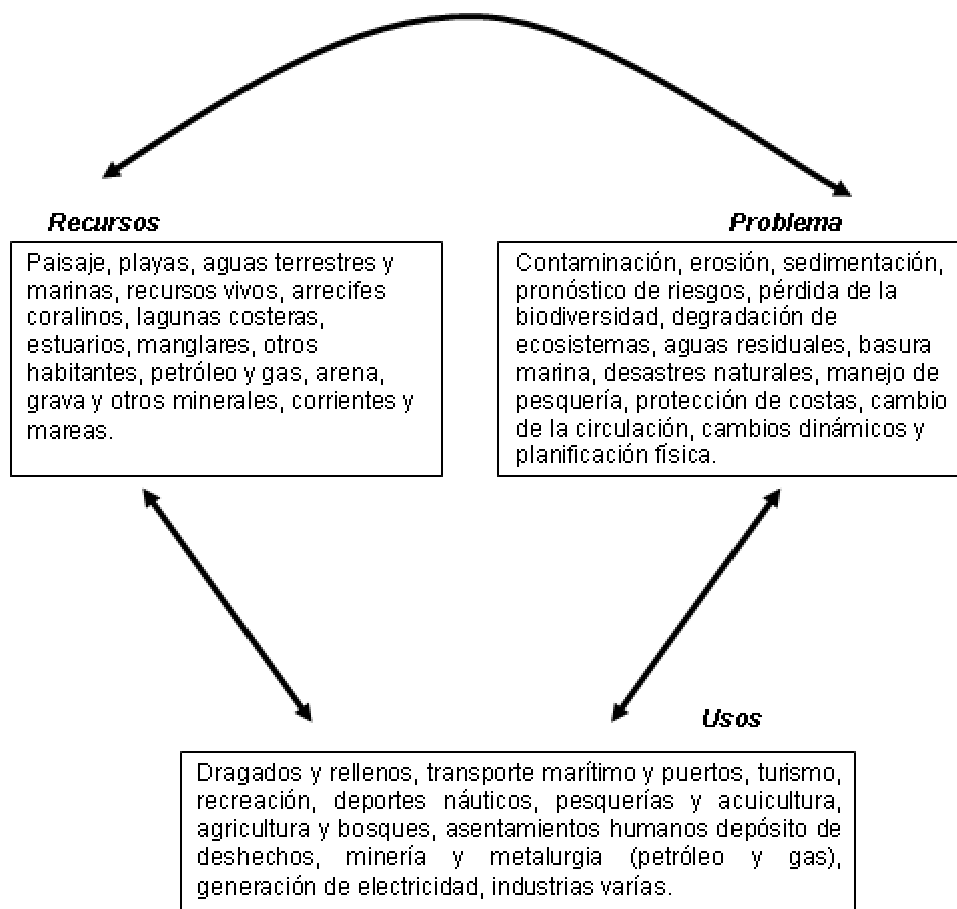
Recursos

Paisaje, playas, aguas terrestres y marinas, recursos vivos, arrecifes coralinos, lagunas costeras, estuarios, manglares, otros habitantes, petróleo y gas, arena, grava y otros minerales, corrientes y mareas.

Problema

Contaminación, erosión, sedimentación, pronóstico de riesgos, pérdida de la biodiversidad, degradación de ecosistemas, aguas residuales, basura marina, desastres naturales, manejo de pesquería, protección de costas, cambio de la circulación, cambios dinámicos y planificación física.

Usos

Dragados y rellenos, transporte marítimo y puertos, turismo, recreación, deportes náuticos, pesquerías y acuicultura, agricultura y bosques, asentamientos humanos depósito de deshechos, minería y metalurgia (petróleo y gas), generación de electricidad, industrias varías.